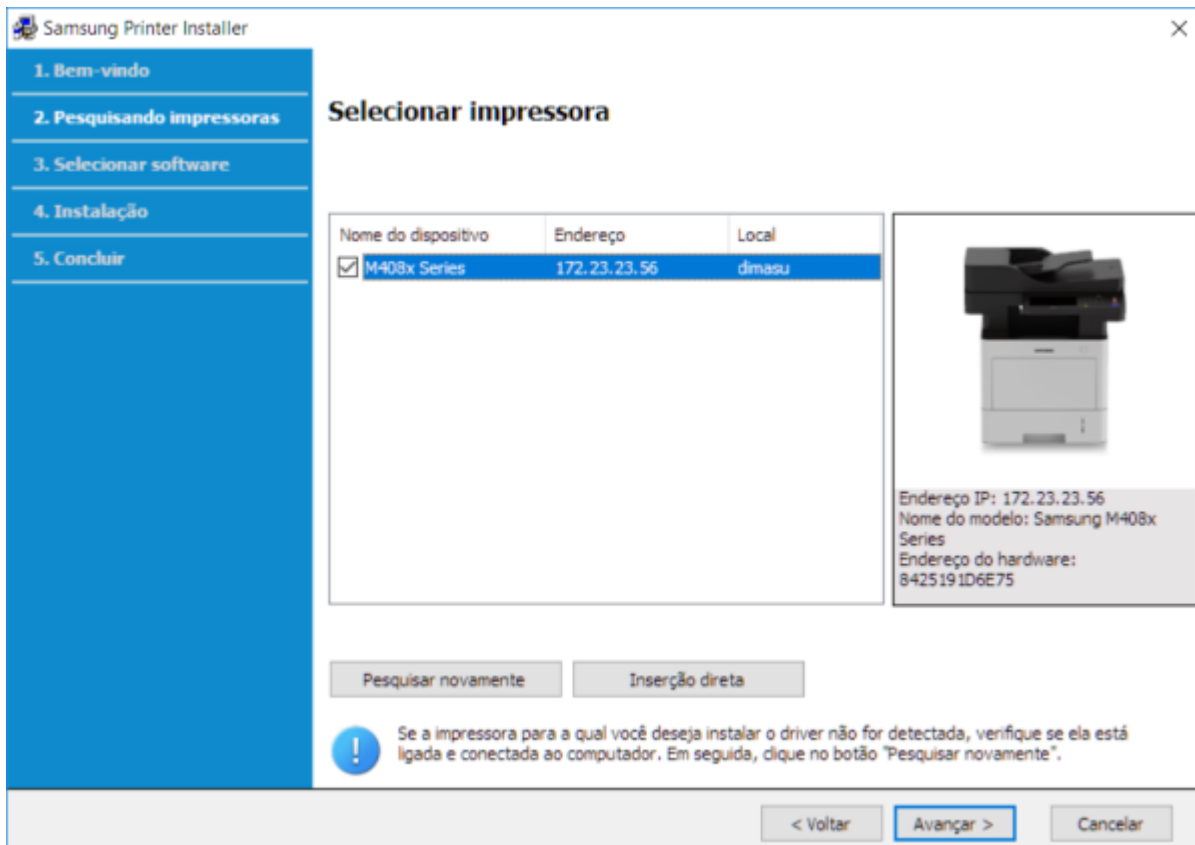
Samsung Printer Installer

×

1. Bem-vindo
2. Pesquisando impressoras
3. Selecionar software
4. Instalação
5. Concluir

Selecionar impressora

| Nome do dispositivo | Endereço | Local |
|---|---|---|
| ☑ M408x Series | 172.23.23.56 | dimasu |

Endereço IP: 172.23.23.56
Nome do modelo: Samsung M408x Series
Endereço do hardware: 8425191D6E75

Pesquisar novamente

Inserção direta

Se a impressora para a qual você deseja instalar o driver não for detectada, verifique se ela está ligada e conectada ao computador. Em seguida, clique no botão "Pesquisar novamente".

< Voltar

Avançar >

Cancelar